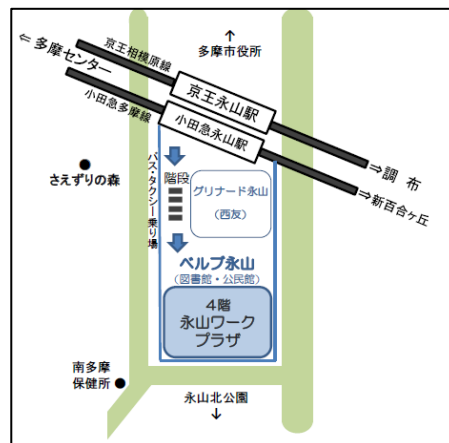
⇐ 多摩センター

↑
多摩市役所

京王相模原線

京王永山駅

小田急多摩線

小田急永山駅

⇒ 調 布

⇒ 新百合ヶ丘

さえずりの森

バス・タクシー乗り場

階段

グリナード永山
（西友）

ベルブ永山
（図書館・公民館）

4階
永山ワーク
プラザ

南多摩
保健所

永山北公園
↓